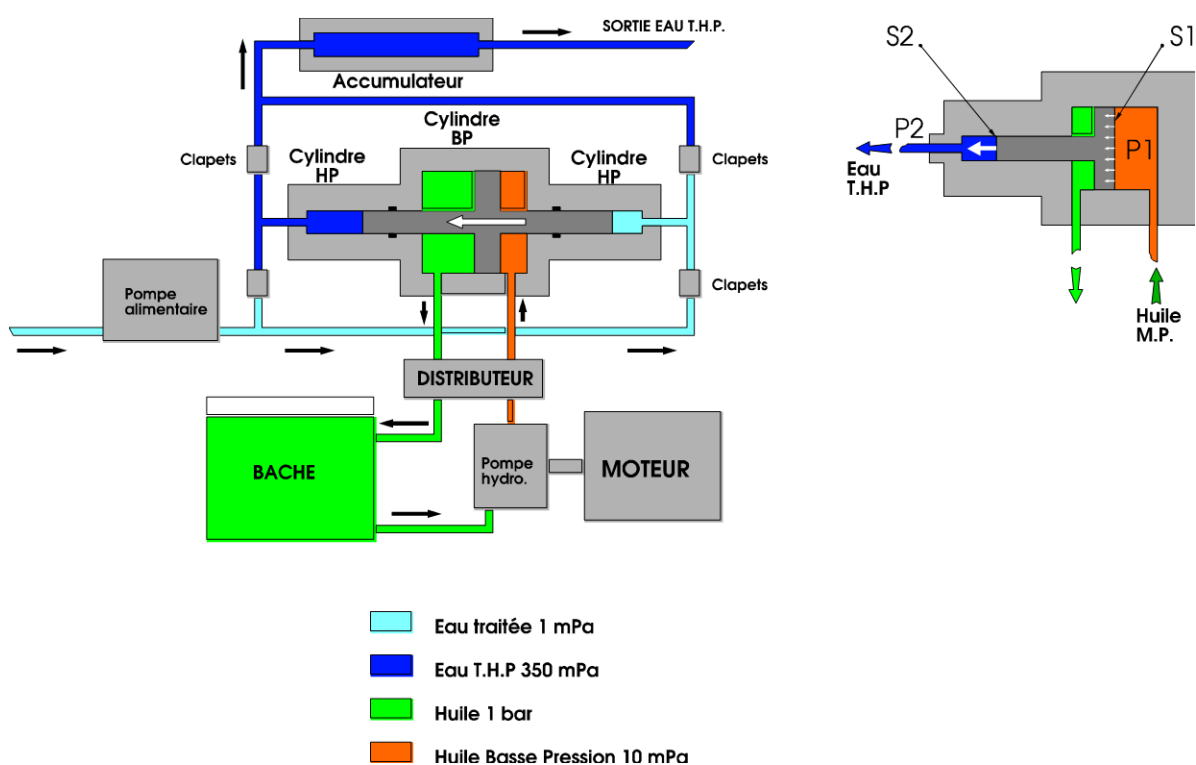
SORTIE EAU T.H.P.

Accumulateur

Cylindre BP

Clapets

Cylindre HP

Cylindre HP

Clapets

Pompe alimentaire

Clapets

Clapets

DISTRIBUTEUR

BACHE

Pompe hydro.

MOTEUR

S2

S1

P2

P1

Eau T.H.P

Huile M.P.

Eau traitée 1 mPa

Eau T.H.P 350 mPa

Huile 1 bar

Huile Basse Pression 10 mPa